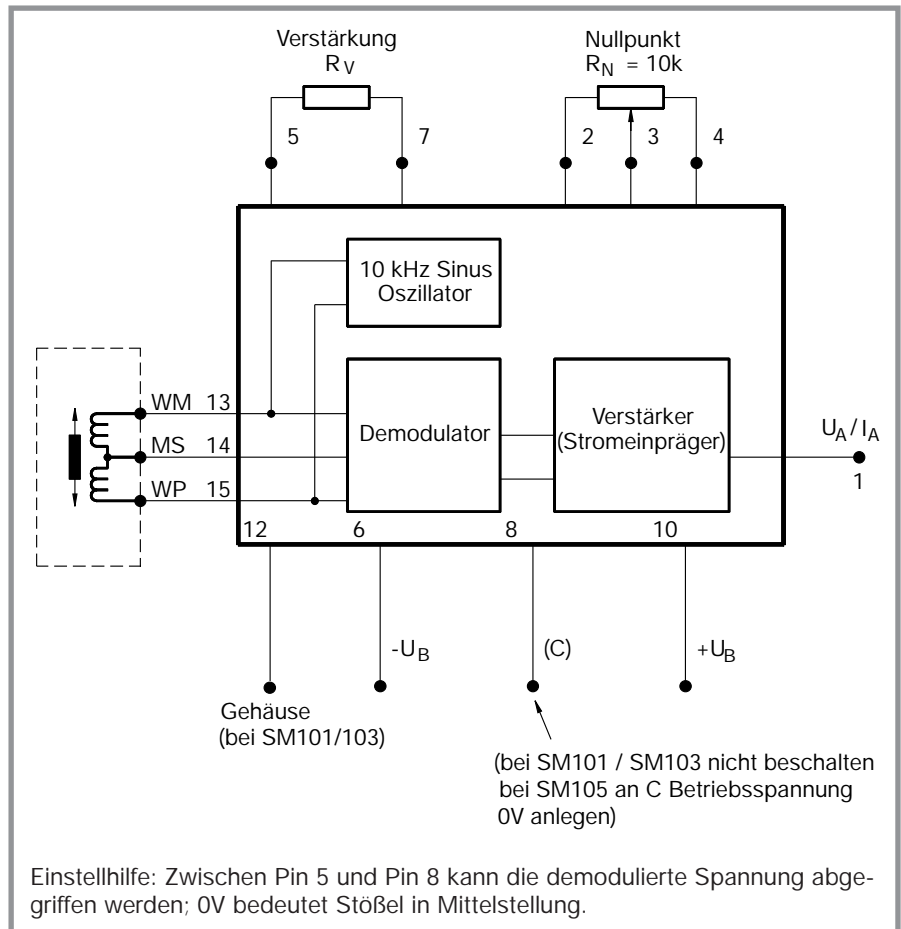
Verstärkung
$R_V$

Nullpunkt
$R_N$ = 10k

5 7

2 3 4

10 kHz Sinus Oszillator

WM 13
MS 14
WP 15

Demodulator

Verstärker (Stromeinpräger)

$U_A / I_A$
1

12 6 8 10

$-U_B$

(C)

$+U_B$

Gehäuse (bei SM101/103)

(bei SM101 / SM103 nicht beschalten bei SM105 an C Betriebsspannung 0V anlegen)

Einstellhilfe: Zwischen Pin 5 und Pin 8 kann die demodulierte Spannung abgegriffen werden; 0V bedeutet Stößel in Mittelstellung.